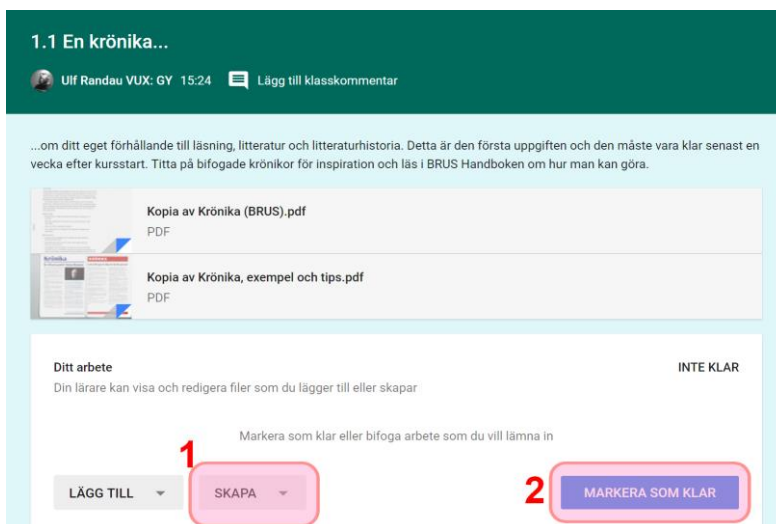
1.1 En krönika...

Ulf Randau VUX: GY 15:24 Lägg till klasskommentar

...om ditt eget förhållande till läsning, litteratur och litteraturhistoria. Detta är den första uppgiften och den måste vara klar senast en vecka efter kursstart. Titta på bifogade krönikor för inspiration och läs i BRUS Handboken om hur man kan göra.

Kopia av Krönika (BRUS).pdf
PDF

Krönika

Kopia av Krönika, exempel och tips.pdf
PDF

Ditt arbete
Din lärare kan visa och redigera filer som du lägger till eller skapar

INTE KLAR

Markera som klar eller bifoga arbete som du vill lämna in

1

LÄGG TILL

SKAPA

2

MARKERA SOM KLAR